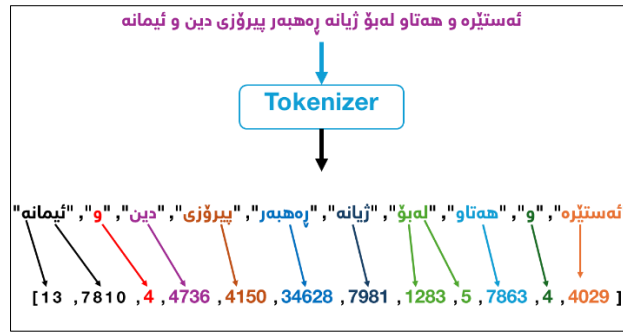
ئەستێرە و هەتاو لەبۆ ژیانە ڕەهبەر پیرۆزی دین و ئیمانە

Tokenizer

"ئەستێرە","و","هەتاو","لەبۆ","ژیانە","ڕەهبەر","پیرۆزی","دین","و","ئیمانە"

[13 ,7810 ,4 ,4736 ,4150 ,34628 ,7981 ,1283 ,5 ,7863 ,4 ,4029]